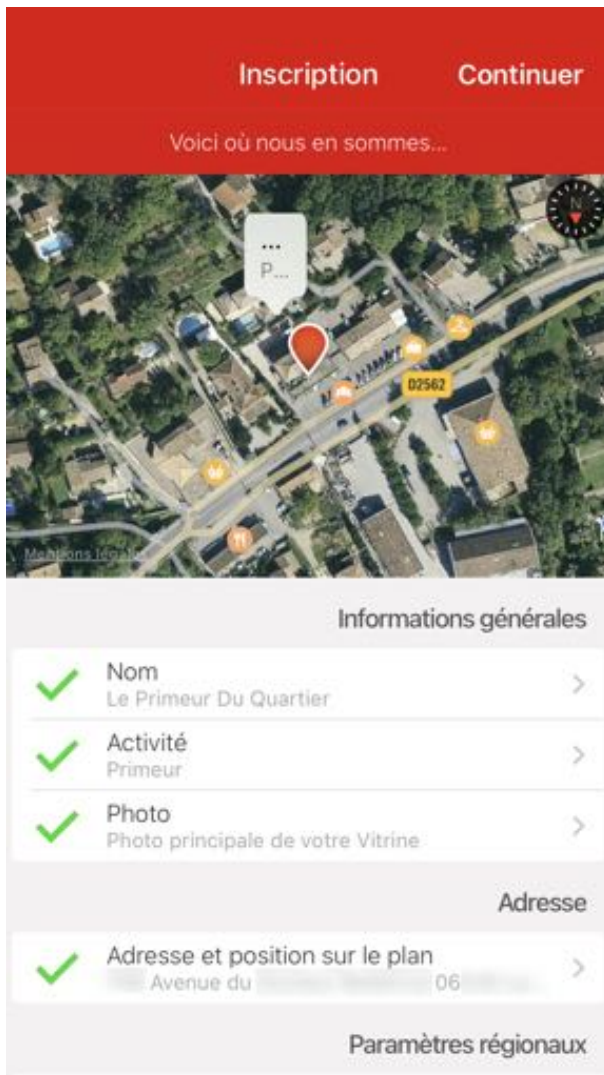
Inscription Continuer

Voici où nous en sommes...

...
P...

D2562

Mentions légales

Informations générales

Nom
Le Primeur Du Quartier

Activité
Primeur

Photo
Photo principale de votre Vitrine

Adresse

Adresse et position sur le plan
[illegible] Avenue du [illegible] 06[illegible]

Paramètres régionaux